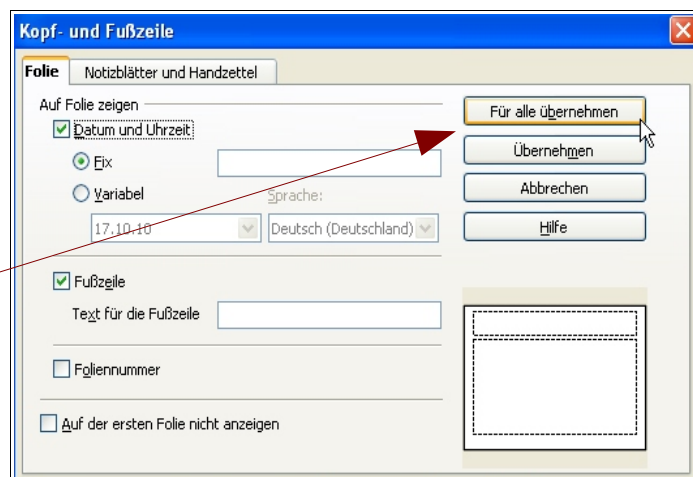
Kopf- und Fußzeile

Folie
Notizblätter und Handzettel

Auf Folie zeigen
Datum und Uhrzeit
Fix
Variabel
17.10.10
Sprache:
Deutsch (Deutschland)

Fußzeile
Text für die Fußzeile

Foliennummer

Auf der ersten Folie nicht anzeigen

Für alle übernehmen
Übernehmen
Abbrechen
Hilfe